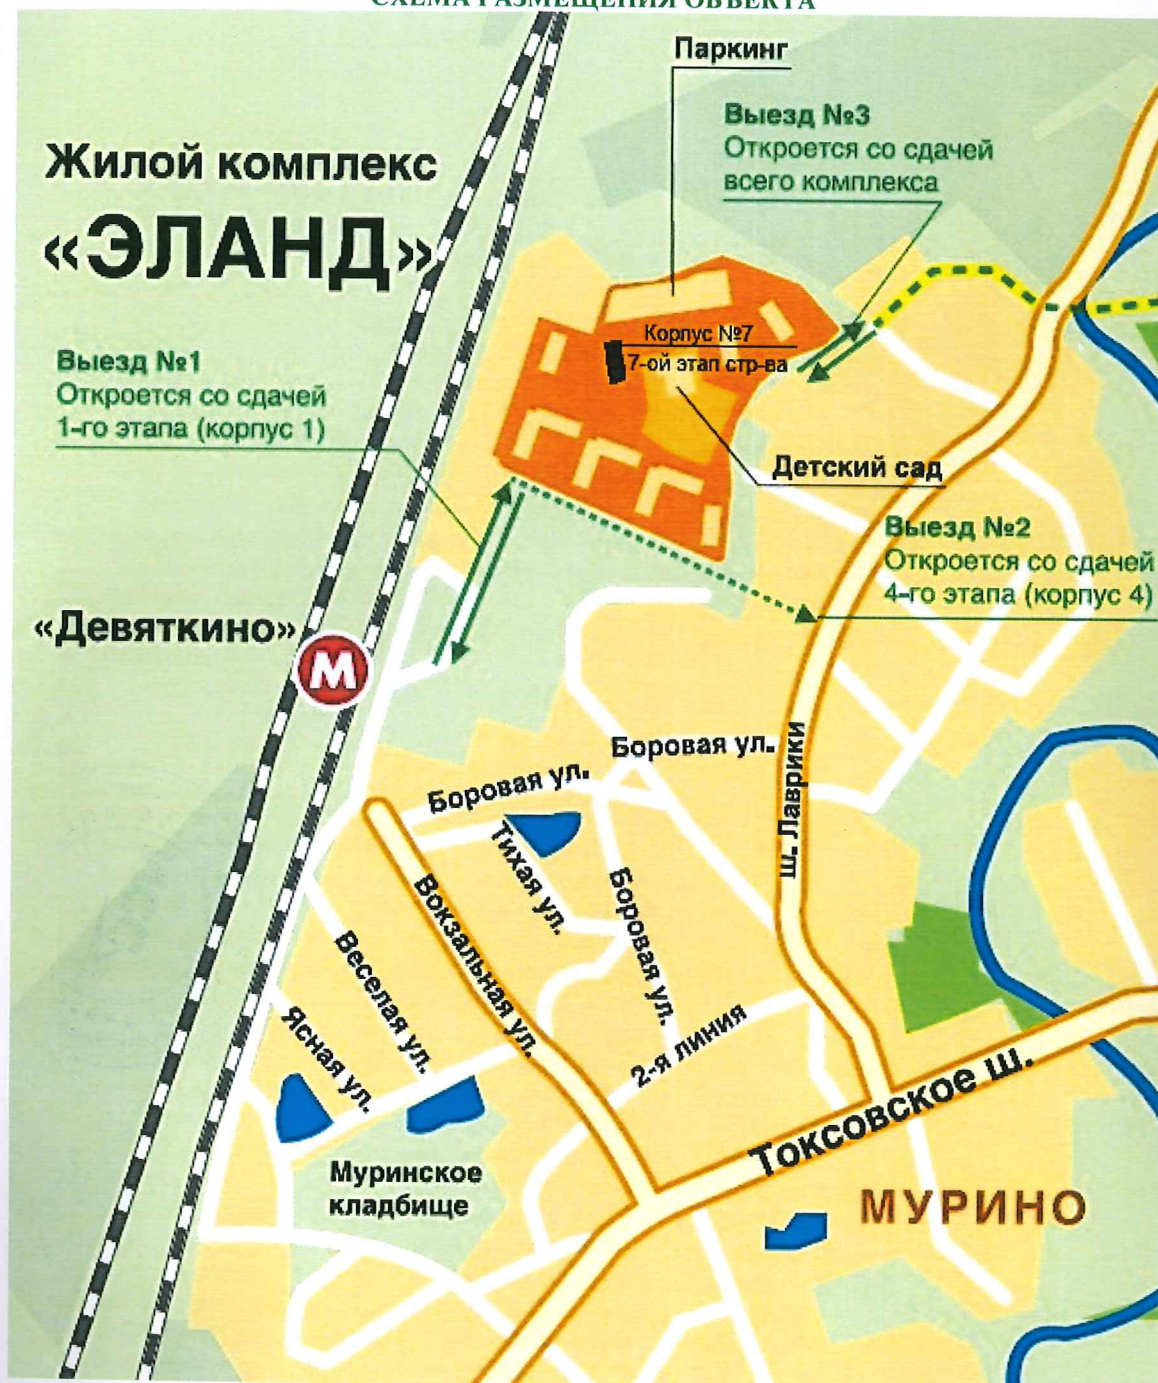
СХЕМА РАЗМЕЩЕНИЯ ОБЪЕКТА

Жилой комплекс «ЭЛАНД»

Паркинг

Выезд №3
Откроется со сдачей всего комплекса

Корпус №7
7-ой этап стр-ва

Детский сад

Выезд №1
Откроется со сдачей 1-го этапа (корпус 1)

Выезд №2
Откроется со сдачей 4-го этапа (корпус 4)

«Девяткино»

М

Боровая ул.

Боровая ул.

Тихая ул.

Боровая ул.

ш. Лаврики

Вокзальная ул.

Веселая ул.

Ясная ул.

2-я линия

Токсовское ш.

Муринское кладбище

МУРИНО